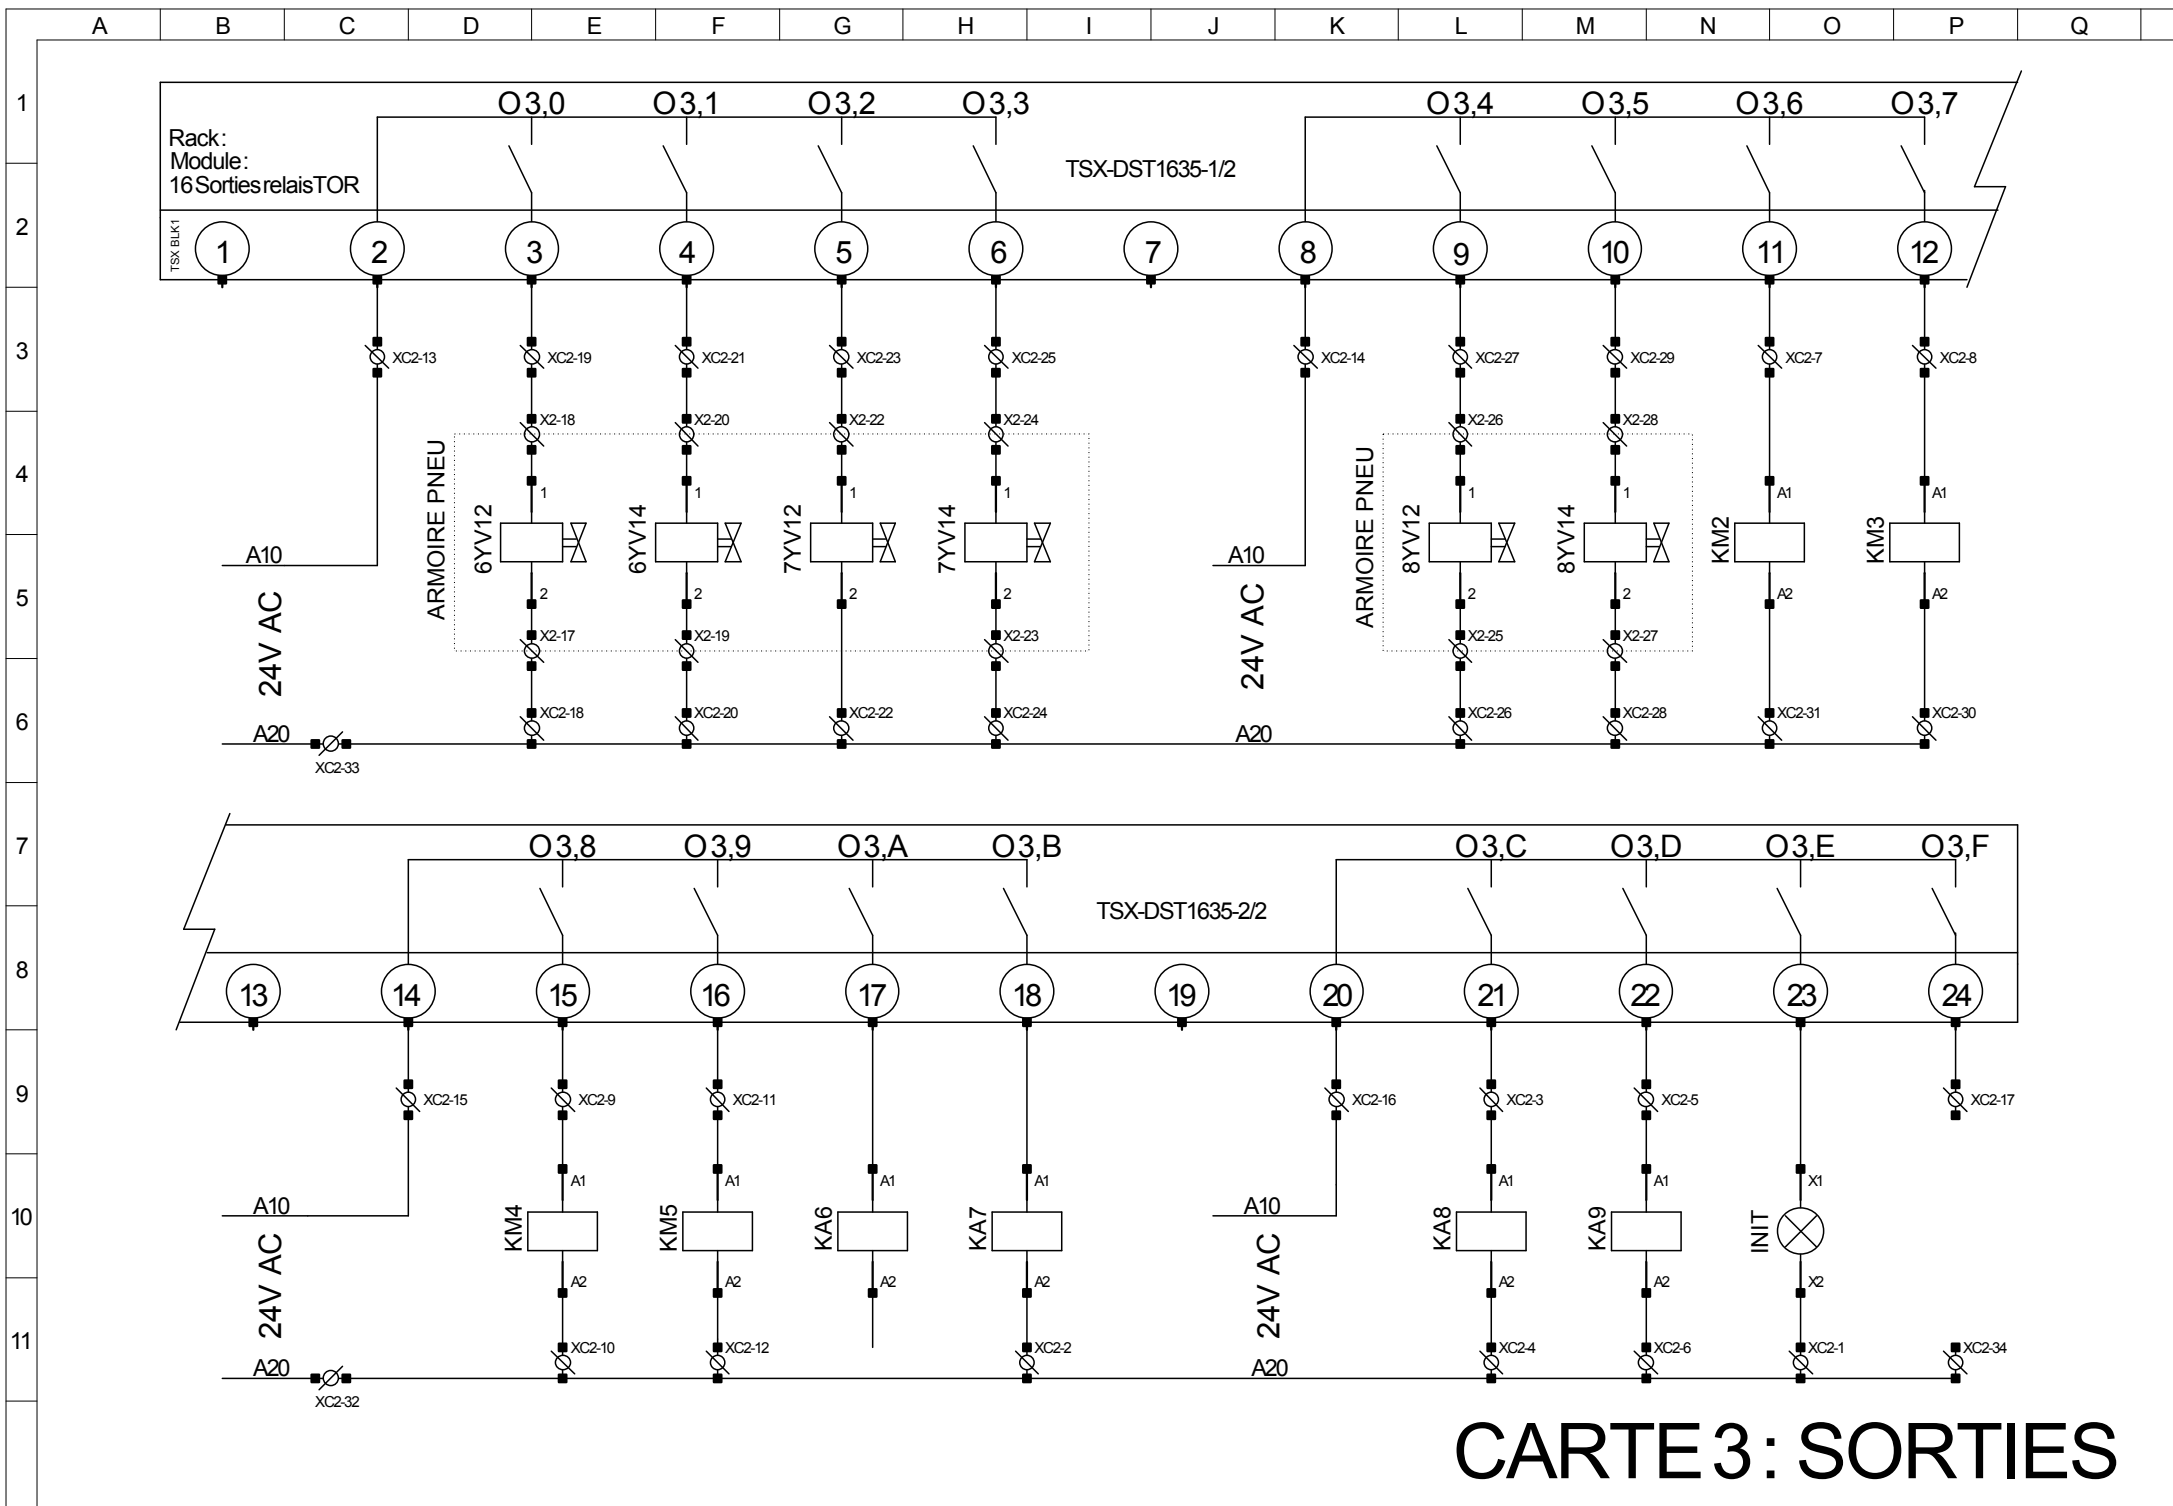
A B C D E F G H I J K L M N O P Q

1 2 3 4 5 6 7 8 9 10 11

Rack:
Module:
16 Sorties relais TOR

O3,0 O3,1 O3,2 O3,3 O3,4 O3,5 O3,6 O3,7

TSX-DST1635-1/2

TSX BLK1

1 2 3 4 5 6 7 8 9 10 11 12

XC2-13 XC2-19 XC2-21 XC2-23 XC2-25 XC2-14 XC2-27 XC2-29 XC2-7 XC2-8

X2-18 X2-20 X2-22 X2-24 X2-26 X2-28

ARMOIRE PNEU

1 1 1 1 1 1 A1 A1

A10 6YV12 6YV14 7YV12 7YV14 A10 ARMOIRE PNEU 8YV12 8YV14 KM2 KM3

24V AC 24V AC

2 2 2 2 2 2 A2 A2

X2-17 X2-19 X2-23 X2-25 X2-27

XC2-18 XC2-20 XC2-22 XC2-24 XC2-26 XC2-28 XC2-31 XC2-30

A20 A20

XC2-33

O3,8 O3,9 O3,A O3,B O3,C O3,D O3,E O3,F

TSX-DST1635-2/2

13 14 15 16 17 18 19 20 21 22 23 24

XC2-15 XC2-9 XC2-11 XC2-16 XC2-3 XC2-5 XC2-17

A1 A1 A1 A1 A1 A1 X1

A10 KM4 KM5 KA6 KA7 A10 KA8 KA9 INIT

24V AC 24V AC

A2 A2 A2 A2 A2 A2 X2

XC2-10 XC2-12 XC2-2 XC2-4 XC2-6 XC2-1 XC2-34

A20 A20

XC2-32

CARTE 3 : SORTIES